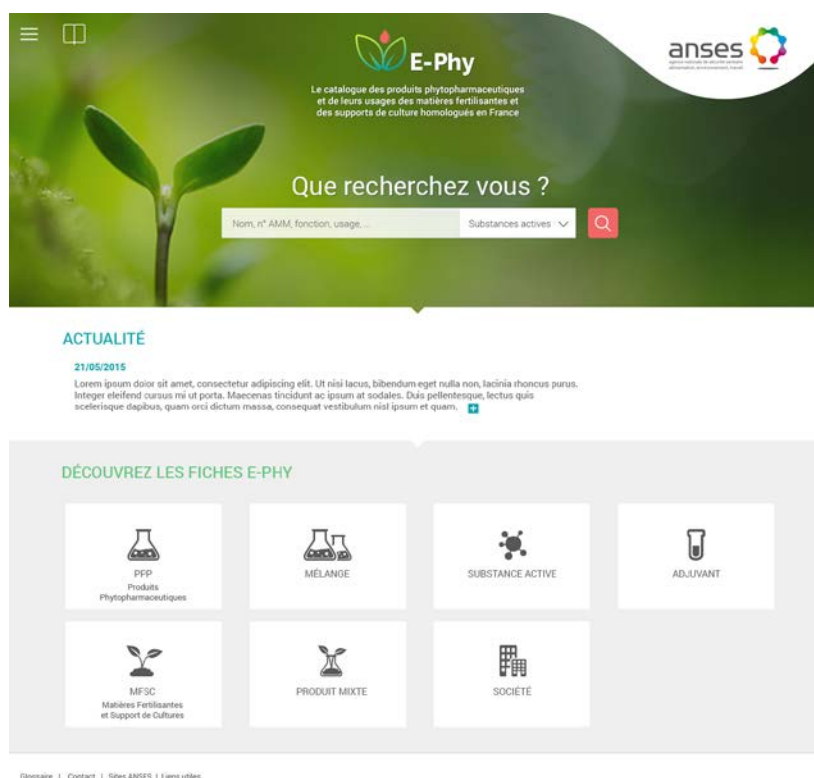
E-Phy

Le catalogue des produits phytopharmaceutiques et de leurs usages des matières fertilisantes et des supports de culture homologués en France

anses

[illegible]

Que recherchez vous ?

Nom, n° AMM, fonction, usage, ...

Substances actives

ACTUALITÉ

21/05/2015

Lorem ipsum dolor sit amet, consectetur adipiscing elit. Ut nisi lacus, bibendum eget nulla non, lacinia rhoncus purus. Integer eleifend cursus mi ut porta. Maecenas tincidunt ac ipsum at sodales. Duis pellentesque, lectus quis scelerisque dapibus, quam orci dictum massa, consequat vestibulum nisl ipsum et quam.

DÉCOUVREZ LES FICHES E-PHY

PPP
Produits Phytopharmaceutiques

MÉLANGE

SUBSTANCE ACTIVE

ADJUVANT

MFSC
Matières Fertilisantes et Support de Cultures

PRODUIT MIXTE

SOCIÉTÉ

Glossaire | Contact | Sites ANSES | Liens utiles